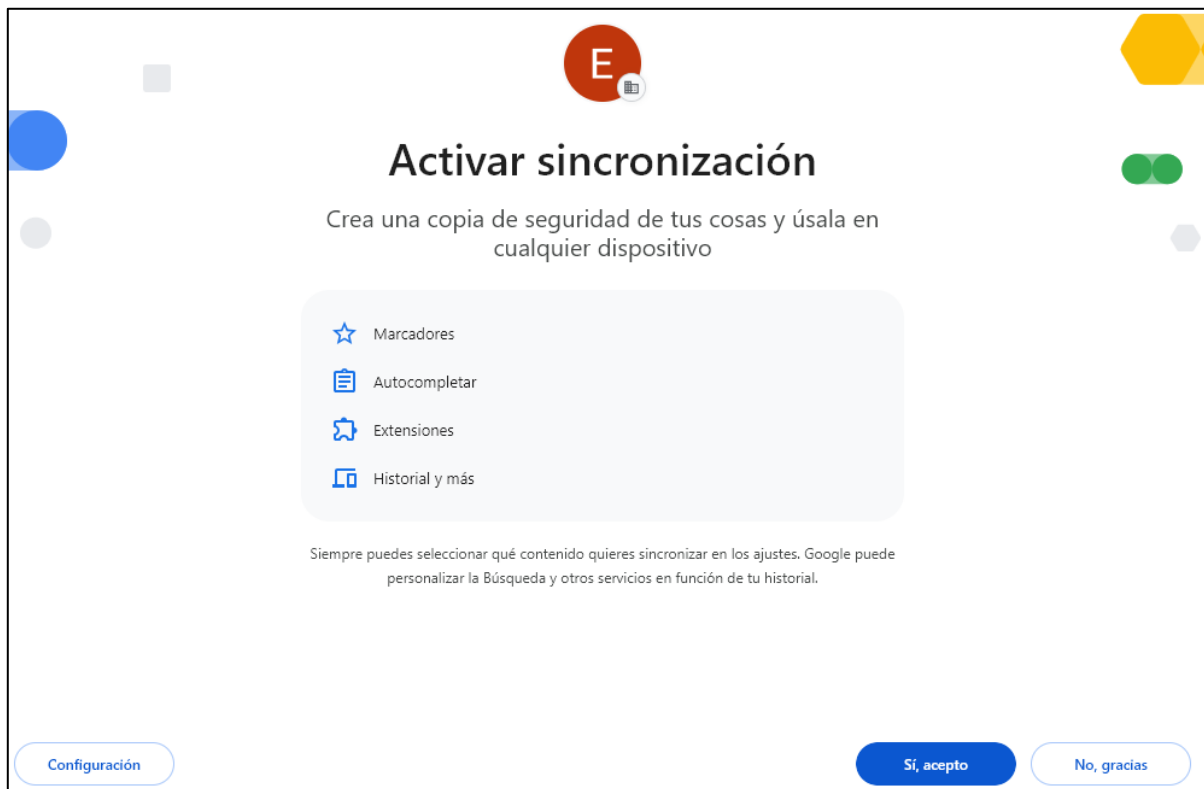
E

Activar sincronización

Crea una copia de seguridad de tus cosas y úsala en cualquier dispositivo

Marcadores

Autocompletar

Extensiones

Historial y más

Siempre puedes seleccionar qué contenido quieres sincronizar en los ajustes. Google puede personalizar la Búsqueda y otros servicios en función de tu historial.

Configuración

Sí, acepto

No, gracias